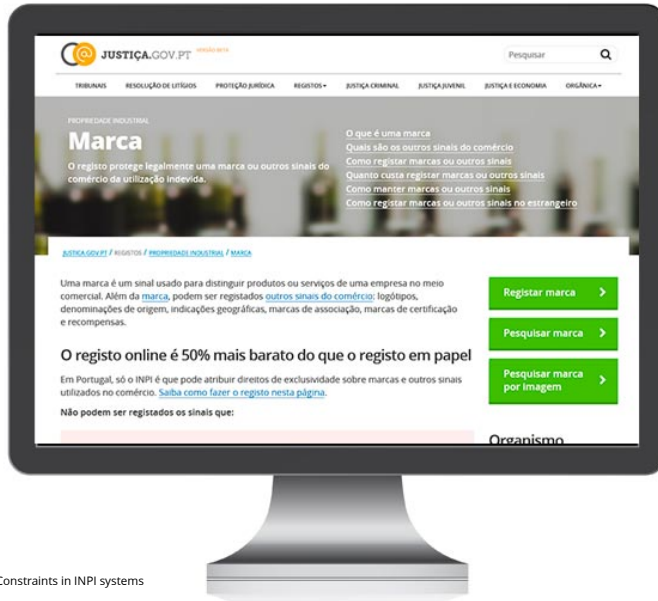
JUSTIÇA.GOV.PT VERSÃO BETA

Pesquisar

TRIBUNAIS RESOLUÇÃO DE LITÍGIOS PROTEÇÃO JURÍDICA REGISTOS JUSTIÇA CRIMINAL JUSTIÇA JUVENIL JUSTIÇA E ECONOMIA ORGÂNICA

PROPRIEDADE INDUSTRIAL

Marca

O registo protege legalmente uma marca ou outros sinais do comércio da utilização indevida.

O que é uma marca
Quais são os outros sinais do comércio
Como registar marcas ou outros sinais
Quanto custa registar marcas ou outros sinais
Como manter marcas ou outros sinais
Como registar marcas ou outros sinais no estrangeiro

JUSTICA.GOV.PT / REGISTOS / PROPRIEDADE INDUSTRIAL / MARCA

Uma marca é um sinal usado para distinguir produtos ou serviços de uma empresa no meio comercial. Além da marca, podem ser registados outros sinais do comércio: logótipos, denominações de origem, indicações geográficas, marcas de associação, marcas de certificação e recompensas.

O registo online é 50% mais barato do que o registo em papel

Em Portugal, só o INPI é que pode atribuir direitos de exclusividade sobre marcas e outros sinais utilizados no comércio. Saiba como fazer o registo nesta página.

Não podem ser registados os sinais que:

Registar marca
Pesquisar marca
Pesquisar marca por imagem

Organismo

Constraints in INPI systems